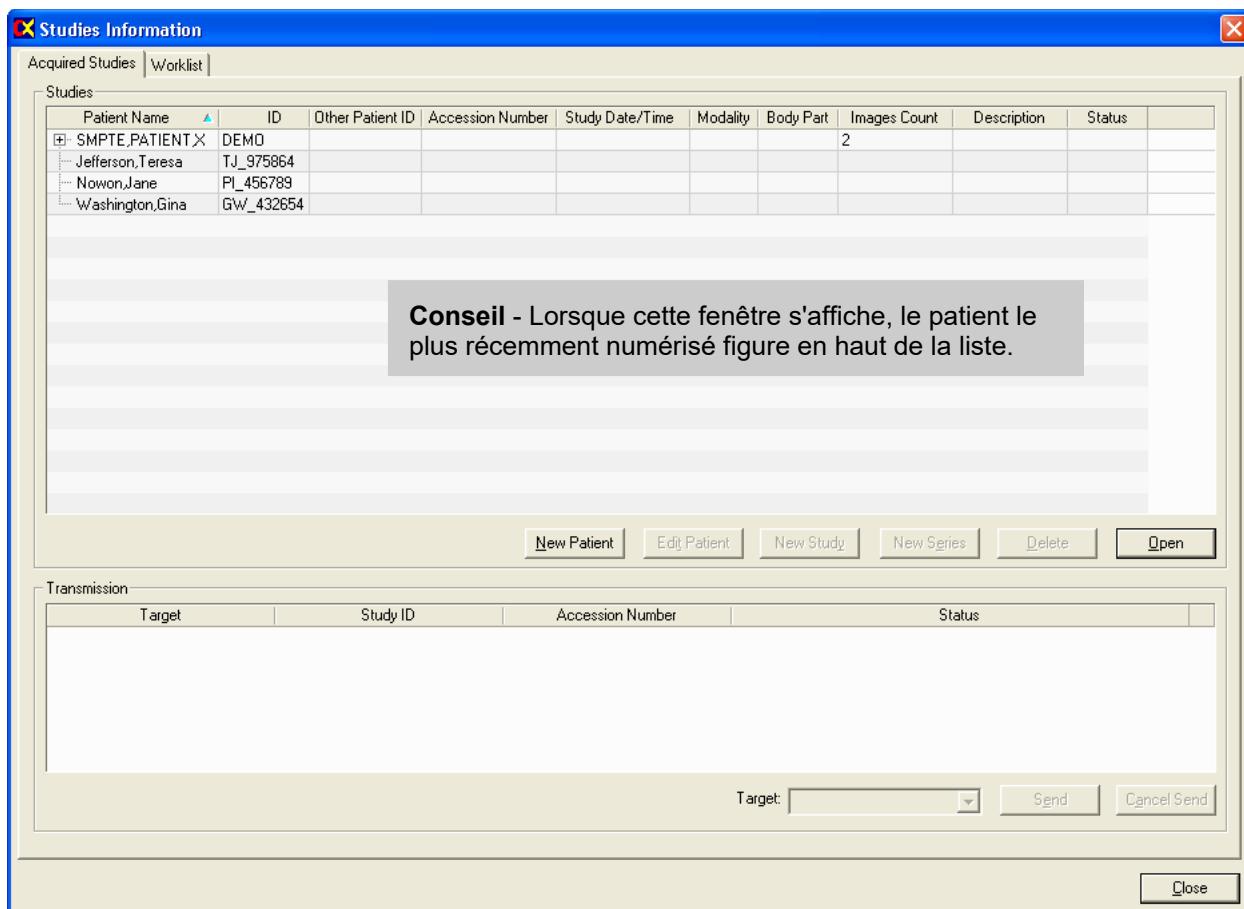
Studies Information

Acquired Studies | Worklist

Studies

| Patient Name | ID | Other Patient ID | Accession Number | Study Date/Time | Modality | Body Part | Images Count | Description | Status |
|---|---|---|---|---|---|---|---|---|---|
| SMPTE,PATIENT,X | DEMO | | | | | | 2 | | |
| Jefferson,Teresa | TJ_975864 | | | | | | | | |
| Nowon,Jane | PI_456789 | | | | | | | | |
| Washington,Gina | GW_432654 | | | | | | | | |

**Conseil** - Lorsque cette fenêtre s'affiche, le patient le plus récemment numérisé figure en haut de la liste.

New Patient | Edit Patient | New Study | New Series | Delete | Open

Transmission

| Target | Study ID | Accession Number | Status |
|---|---|---|---|

Target: | Send | Cancel Send

Close